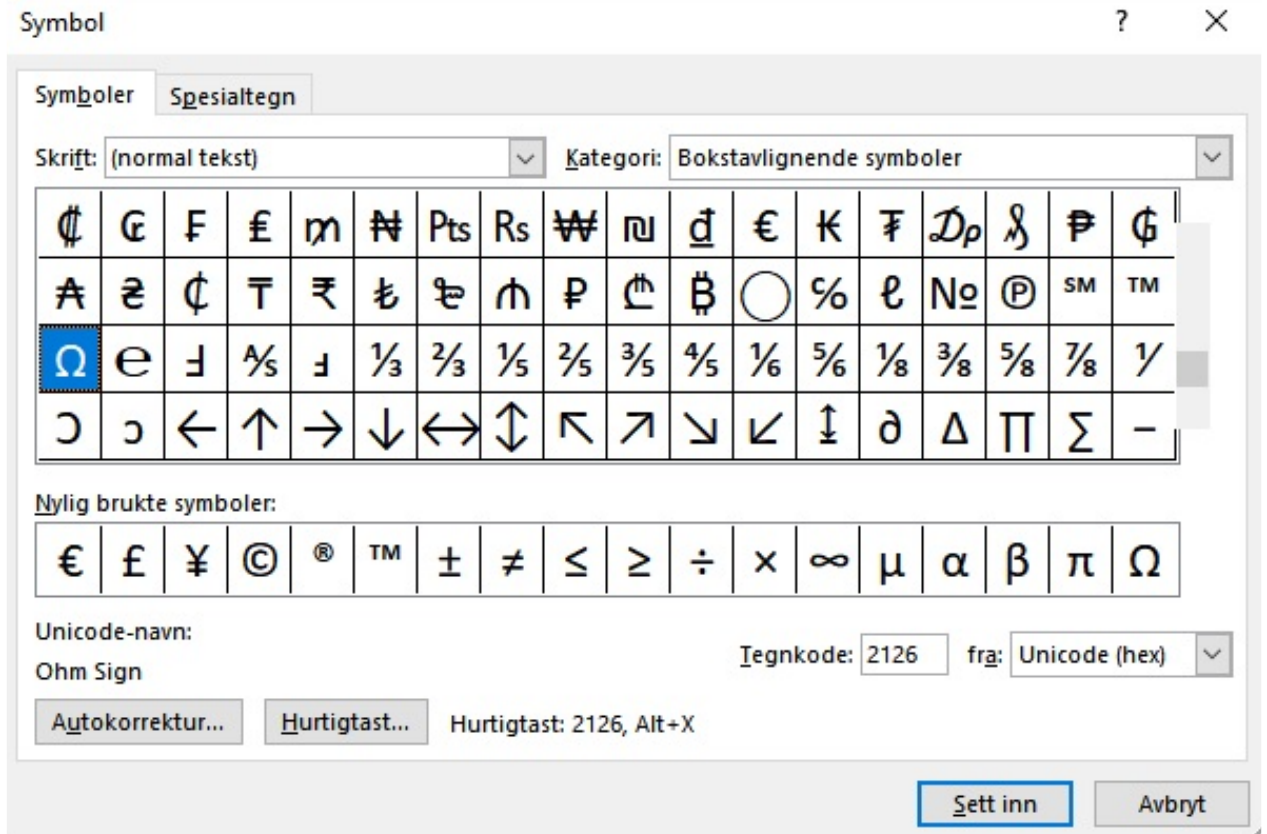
Symbol ? ×

Symboler Spesialtegn

Skrift: (normal tekst) Kategori: Bokstavlignende symboler

| ₡ | ₢ | ₣ | ₤ | ₥ | ₦ | ₧ | ₨ | ₩ | ₪ | ₫ | € | ₭ | ₮ | ₯ | ₰ | ₱ | ₲ |
|---|---|---|---|---|---|---|---|---|---|---|---|---|---|---|---|---|---|
| ₳ | ₴ | ₵ | ₸ | ₹ | ₺ | ₻ | ₼ | ₽ | ₾ | ₿ | ◯ | ℅ | ℓ | № | ℗ | ℠ | ™ |
| Ω | ℮ | Ⅎ | ⅍ | ⅎ | ⅓ | ⅔ | ⅕ | ⅖ | ⅗ | ⅘ | ⅙ | ⅚ | ⅛ | ⅜ | ⅝ | ⅞ | ⅟ |
| Ↄ | ↄ | ← | ↑ | → | ↓ | ↔ | ↕ | ↖ | ↗ | ↘ | ↙ | ↨ | ∂ | ∆ | ∏ | ∑ | − |

Nylig brukte symboler:

| € | £ | ¥ | © | ® | ™ | ± | ≠ | ≤ | ≥ | ÷ | × | ∞ | µ | α | β | π | Ω |
|---|---|---|---|---|---|---|---|---|---|---|---|---|---|---|---|---|---|

Unicode-navn:
Ohm Sign

Tegnkode: 2126 fra: Unicode (hex)

Autokorrektur... Hurtigtast... Hurtigtast: 2126, Alt+X

Sett inn Avbryt